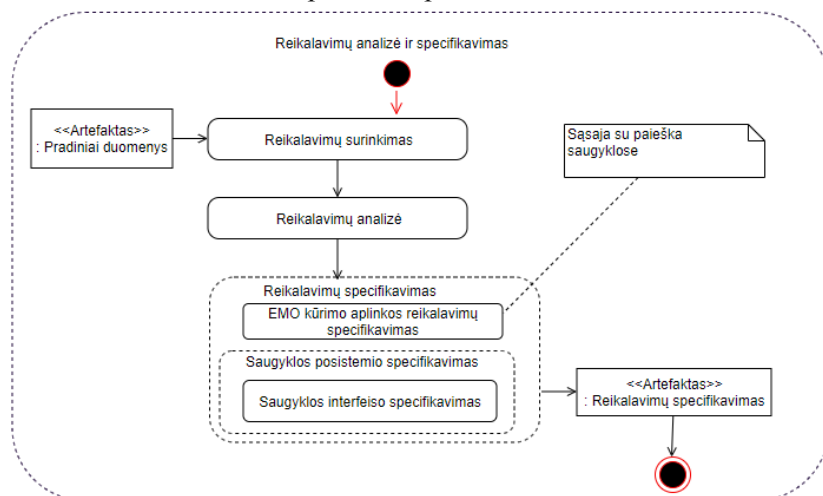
Reikalavimų analizė ir specifikavimas

<<Artefaktas>>
: Pradiniai duomenys

Reikalavimų surinkimas

Sąsaja su paieška saugyklose

Reikalavimų analizė

Reikalavimų specifikavimas

EMO kūrimo aplinkos reikalavimų specifikavimas

Saugyklos posistemio specifikavimas

Saugyklos interfeiso specifikavimas

<<Artefaktas>>
: Reikalavimų specifikavimas